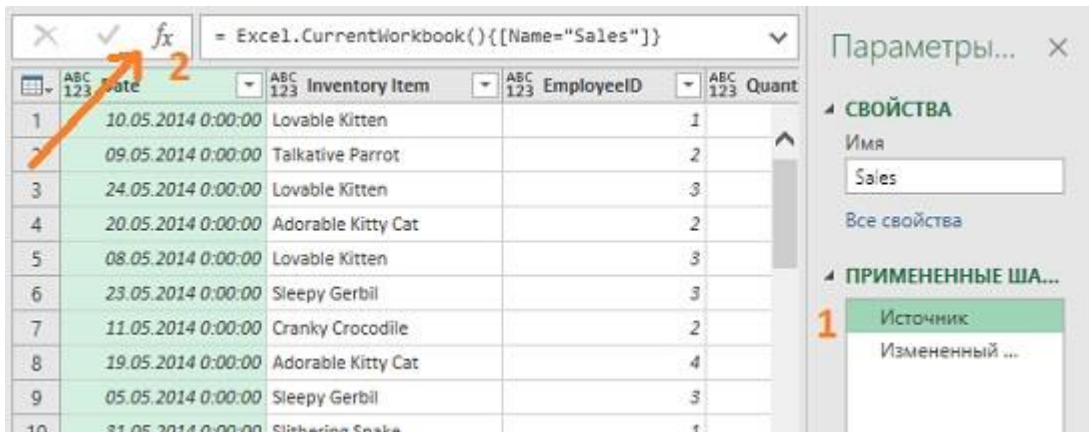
× ✓ $f_x$ 2 = Excel.CurrentWorkbook(){[Name="Sales"]}

| | ABC 123 Date | ABC 123 Inventory Item | ABC 123 EmployeeID | ABC 123 Quant |
|---|---|---|---|---|
| 1 | 10.05.2014 0:00:00 | Lovable Kitten | 1 | |
| 2 | 09.05.2014 0:00:00 | Talkative Parrot | 2 | |
| 3 | 24.05.2014 0:00:00 | Lovable Kitten | 3 | |
| 4 | 20.05.2014 0:00:00 | Adorable Kitty Cat | 2 | |
| 5 | 08.05.2014 0:00:00 | Lovable Kitten | 3 | |
| 6 | 23.05.2014 0:00:00 | Sleepy Gerbil | 3 | |
| 7 | 11.05.2014 0:00:00 | Cranky Crocodile | 2 | |
| 8 | 19.05.2014 0:00:00 | Adorable Kitty Cat | 4 | |
| 9 | 05.05.2014 0:00:00 | Sleepy Gerbil | 3 | |
| 10 | 31.05.2014 0:00:00 | Slithering Snake | 1 | |

Параметры... ×

◢ СВОЙСТВА

Имя

Sales

Все свойства

◢ ПРИМЕНЕННЫЕ ША...

1

Источник

Измененный ...